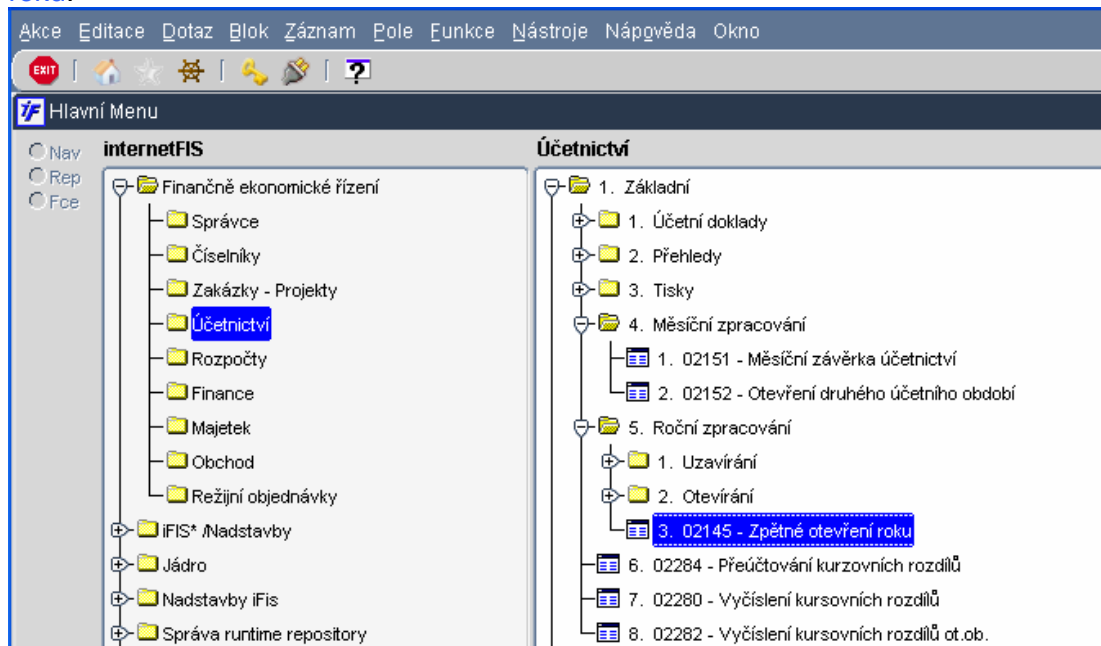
roku.

Akce Editace Dotaz Blok Záznam Pole Funkce Nástroje Nápověda Okno

EXIT

?

Hlavní Menu

Nav
Rep
Fce

internetFIS

Finančně ekonomické řízení
Správce
Číselníky
Zakázky - Projekty
Účetnictví
Rozpočty
Finance
Majetek
Obchod
Režijní objednávky
iFIS* /Nadstavby
Jádro
Nadstavby iFis
Správa runtime repository

Účetnictví

1. Základní
1. Účetní doklady
2. Přehledy
3. Tisky
4. Měsíční zpracování
1. 02151 - Měsíční závěrka účetnictví
2. 02152 - Otevření druhého účetního období
5. Roční zpracování
1. Uzavírání
2. Otevírání
3. 02145 - Zpětné otevření roku
6. 02284 - Přeúčtování kurzovních rozdílů
7. 02280 - Vyčíslení kursovních rozdílů
8. 02282 - Vyčíslení kursovních rozdílů ot.ob.